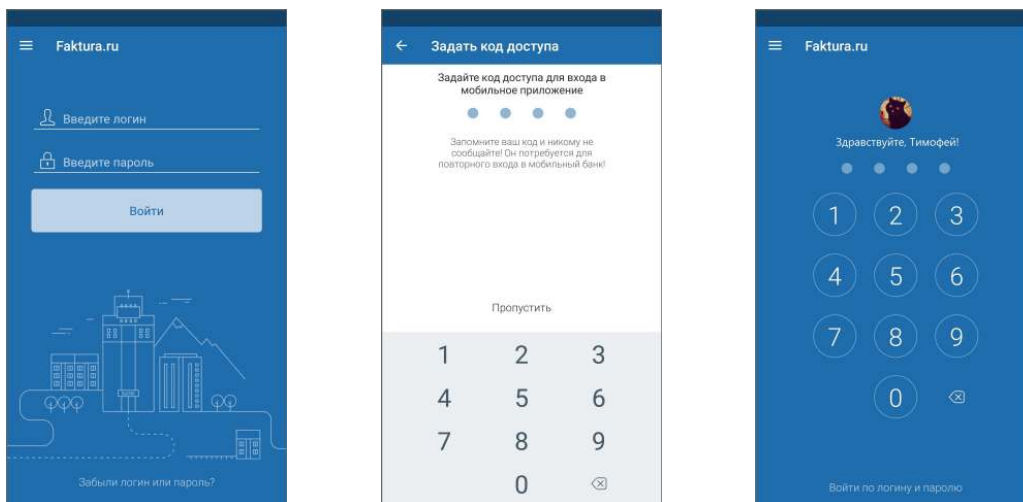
Faktura.ru

Введите логин

Введите пароль

Войти

Забыли логин или пароль?

Задать код доступа

Задайте код доступа для входа в мобильное приложение

Запомните ваш код и никому не сообщайте! Он потребуется для повторного входа в мобильный банк!

Пропустить

1 2 3
4 5 6
7 8 9
0

Faktura.ru

Здравствуйте, Тимофей!

1 2 3
4 5 6
7 8 9
0

Войти по логину и паролю